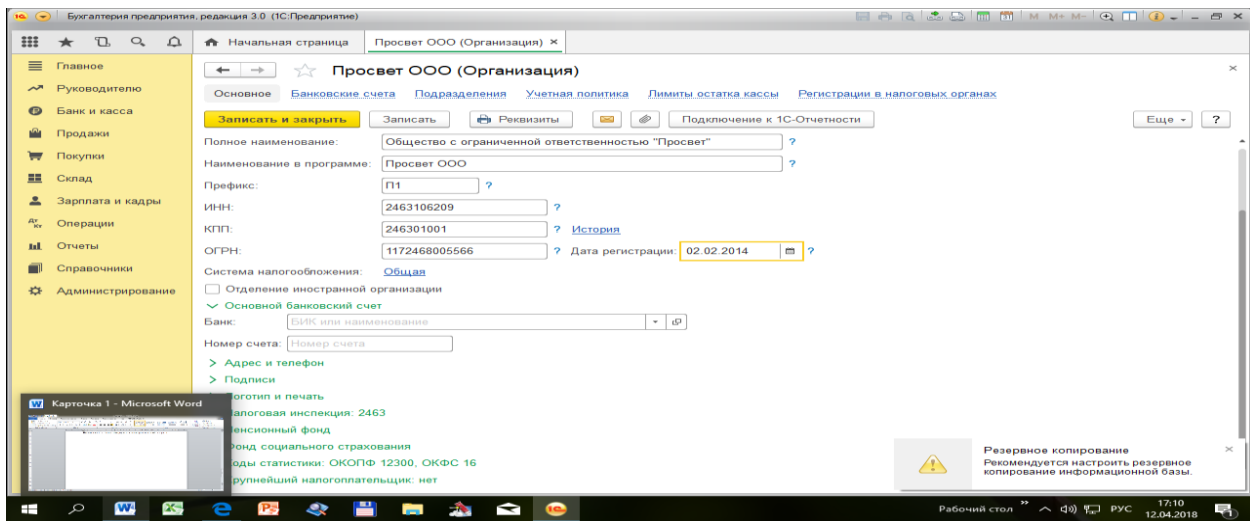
Бухгалтерия предприятия, редакция 3.0 (1С:Предприятие)

M M+ M-

Начальная страница | Просвет ООО (Организация) ×

Главное
Руководителю
Банк и касса
Продажи
Покупки
Склад
Зарплата и кадры
Операции
Отчеты
Справочники
Администрирование

Просвет ООО (Организация)

Основное | Банковские счета | Подразделения | Учетная политика | Лимиты остатка кассы | Регистрации в налоговых органах

Записать и закрыть | Записать | Реквизиты | Подключение к 1С-Отчетности | Еще | ?

Полное наименование: Общество с ограниченной ответственностью "Просвет" ?
Наименование в программе: Просвет ООО ?
Префикс: П1 ?
ИНН: 2463106209 ?
КПП: 246301001 ? История
ОГРН: 1172468005566 ? Дата регистрации: 02.02.2014 ?
Система налогообложения: Общая
Отделение иностранной организации
Основной банковский счет
Банк: БИК или наименование
Номер счета: Номер счета
> Адрес и телефон
> Подписи
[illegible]оготип и печать
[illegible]алоговая инспекция: 2463
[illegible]енсионный фонд
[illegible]онд социального страхования
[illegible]оды статистики: ОКОПФ 12300, ОКФС 16
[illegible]рупнейший налогоплательщик: нет

Карточка 1 - Microsoft Word

Резервное копирование
Рекомендуется настроить резервное копирование информационной базы.

Рабочий стол » РУС 17:10 12.04.2018